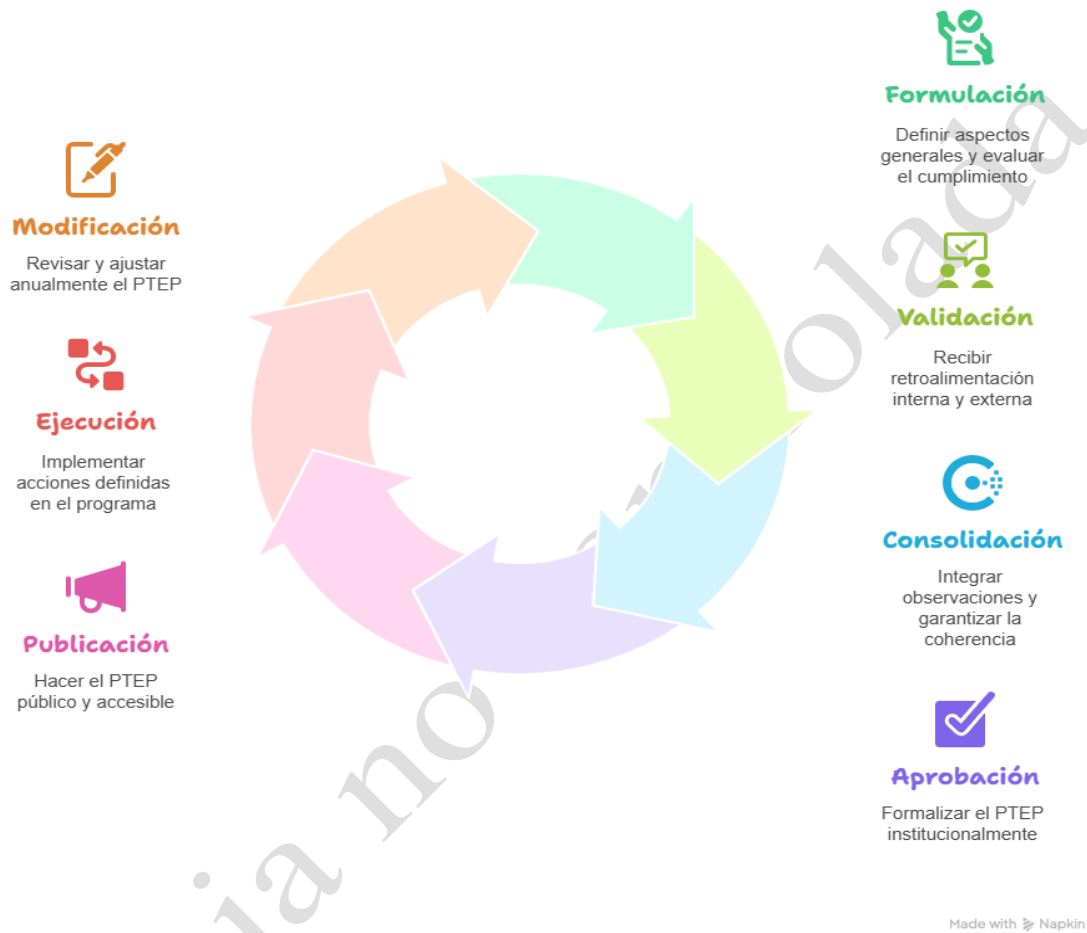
Formulación

Definir aspectos generales y evaluar el cumplimiento

Modificación

Revisar y ajustar anualmente el PTEP

Validación

Recibir retroalimentación interna y externa

Ejecución

Implementar acciones definidas en el programa

Consolidación

Integrar observaciones y garantizar la coherencia

Publicación

Hacer el PTEP público y accesible

Aprobación

Formalizar el PTEP institucionalmente

ia no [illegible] olada

Made with Napkin